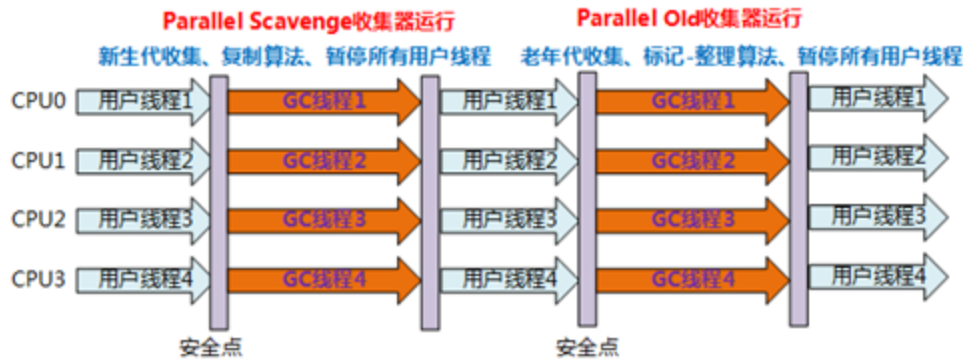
Parallel Scavenge收集器运行
新生代收集、复制算法、暂停所有用户线程

Parallel Old收集器运行
老年代收集、标记-整理算法、暂停所有用户线程

CPU0 用户线程1 GC线程1 用户线程1 GC线程1 用户线程1
CPU1 用户线程2 GC线程2 用户线程2 GC线程2 用户线程2
CPU2 用户线程3 GC线程3 用户线程3 GC线程3 用户线程3
CPU3 用户线程4 GC线程4 用户线程4 GC线程4 用户线程4

安全点 安全点